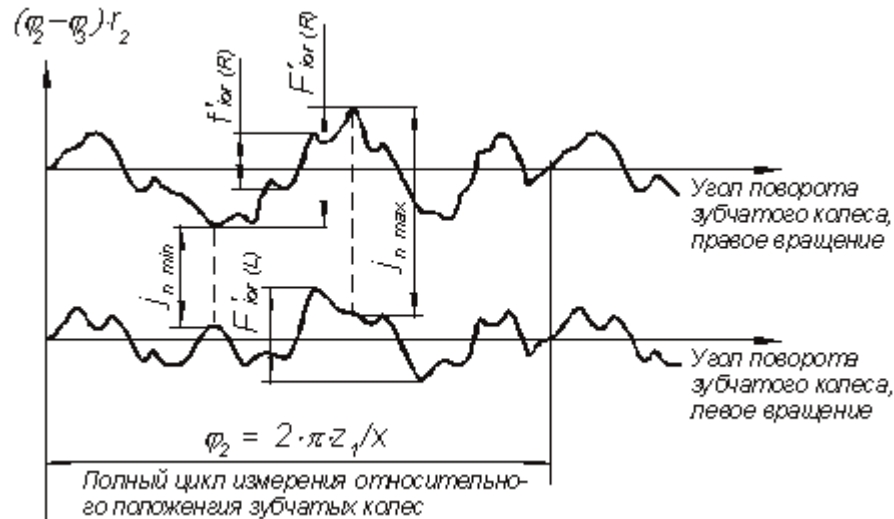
$(\varphi_2-\varphi_3)\cdot r_2$

$F'_{ior\,(R)}$

$f'_{ior\,(R)}$

$j_{n\,max}$

$j_{n\,min}$

$F'_{ior\,(L)}$

Угол поворота зубчатого колеса, правое вращение

Угол поворота зубчатого колеса, левое вращение

$\varphi_2 = 2\cdot\pi\cdot z_1/X$

Полный цикл измерения относительного положенгия зубчатых колес